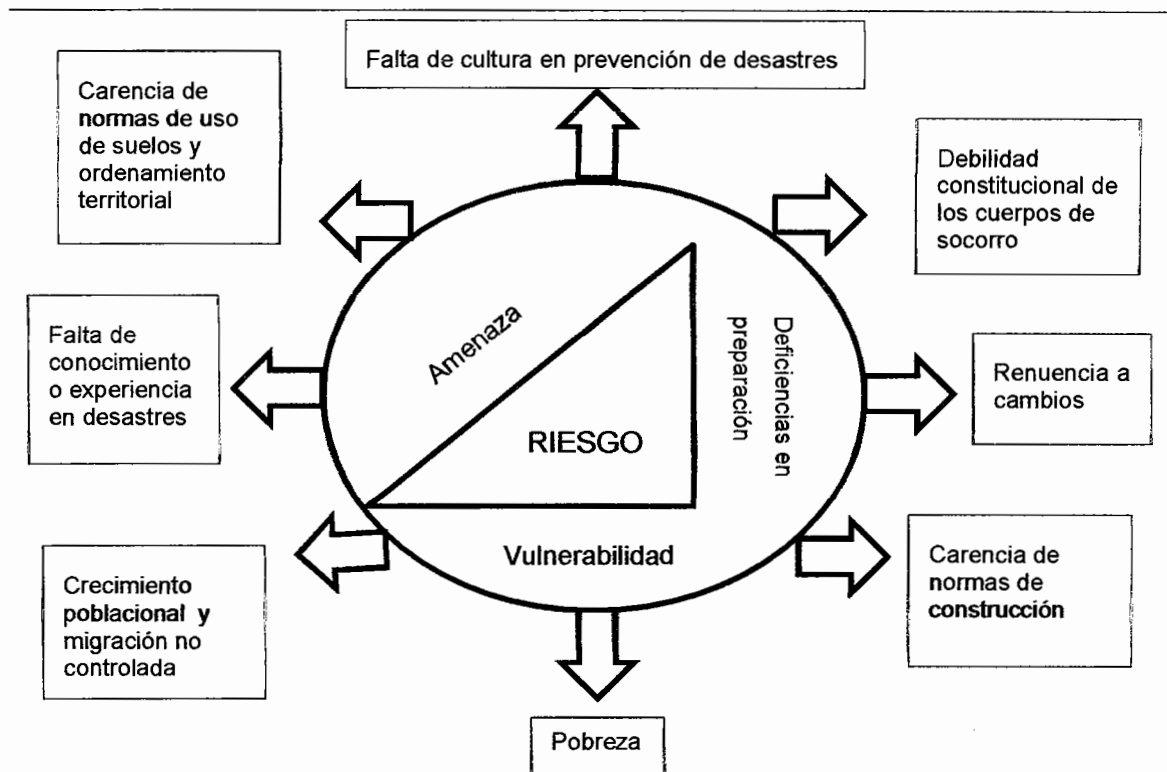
Falta de cultura en prevención de desastres

Carencia de normas de uso de suelos y ordenamiento territorial

Debilidad constitucional de los cuerpos de socorro

Falta de conocimiento o experiencia en desastres

Amenaza

Deficiencias en preparación

RIESGO

Renuencia a cambios

Vulnerabilidad

Crecimiento poblacional y migración no controlada

Carencia de normas de construcción

Pobreza